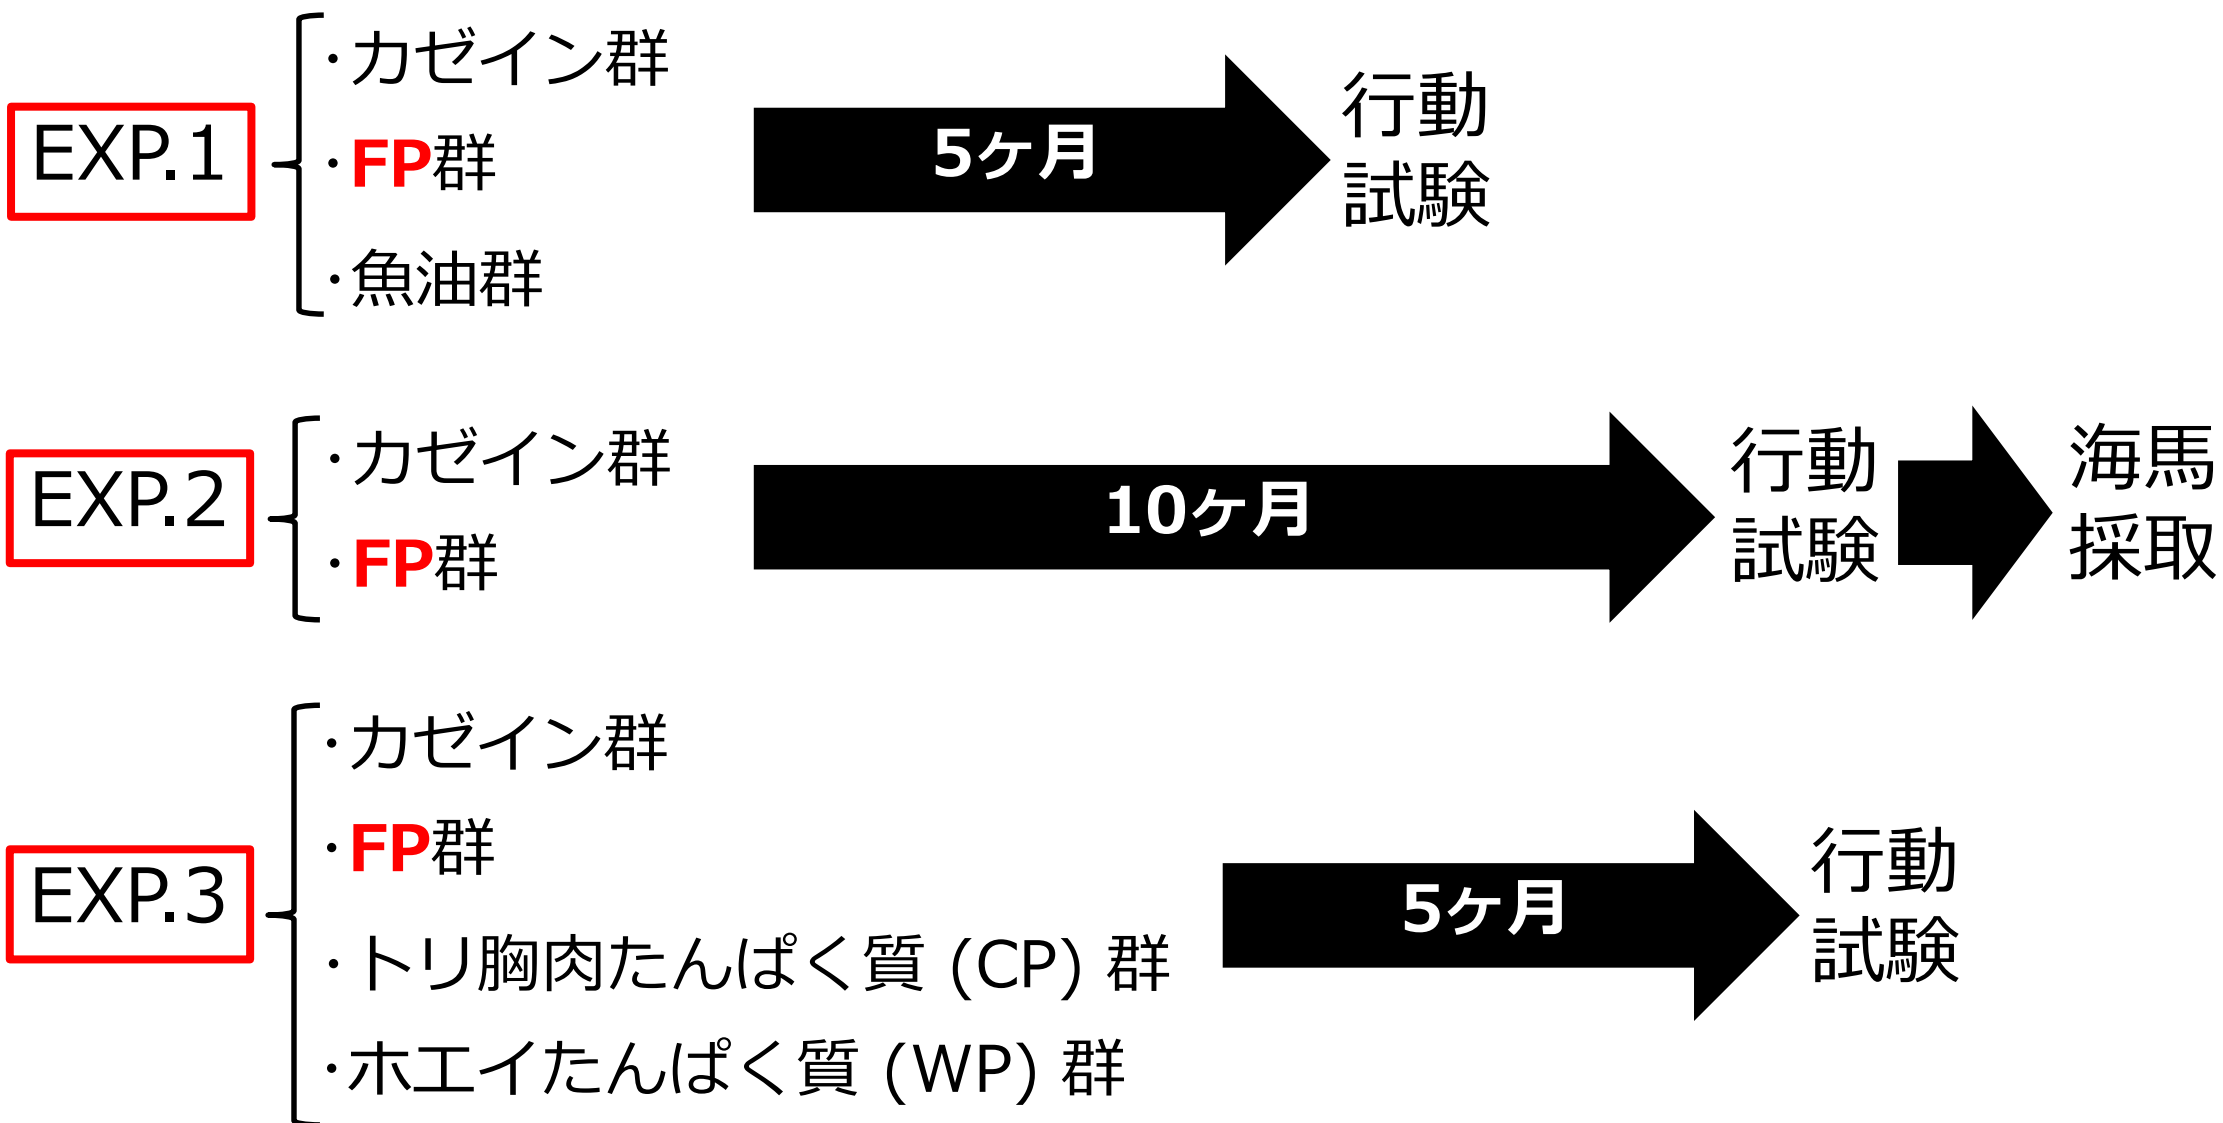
EXP.1

・カゼイン群
・FP群
・魚油群

5ヶ月

行動試験

EXP.2

・カゼイン群
・FP群

10ヶ月

行動試験

海馬採取

EXP.3

・カゼイン群
・FP群
・トリ胸肉たんぱく質 (CP) 群
・ホエイたんぱく質 (WP) 群

5ヶ月

行動試験